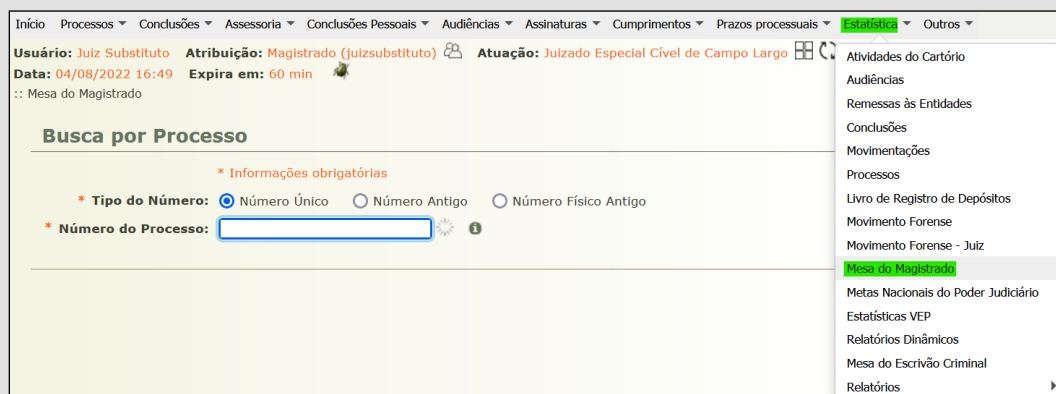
Início Processos ▾ Conclusões ▾ Assessoria ▾ Conclusões Pessoais ▾ Audiências ▾ Assinaturas ▾ Cumprimentos ▾ Prazos processuais ▾ Estatística ▾ Outros ▾

Usuário: Juiz Substituto Atribuição: Magistrado (juizsubstituto) Atuação: Juizado Especial Cível de Campo Largo
Data: 04/08/2022 16:49 Expira em: 60 min
:: Mesa do Magistrado

Busca por Processo

* Informações obrigatórias

* Tipo do Número: Número Único Número Antigo Número Físico Antigo

* Número do Processo:

Atividades do Cartório
Audiências
Remessas às Entidades
Conclusões
Movimentações
Processos
Livro de Registro de Depósitos
Movimento Forense
Movimento Forense - Juiz
Mesa do Magistrado
Metas Nacionais do Poder Judiciário
Estatísticas VEP
Relatórios Dinâmicos
Mesa do Escrivão Criminal
Relatórios